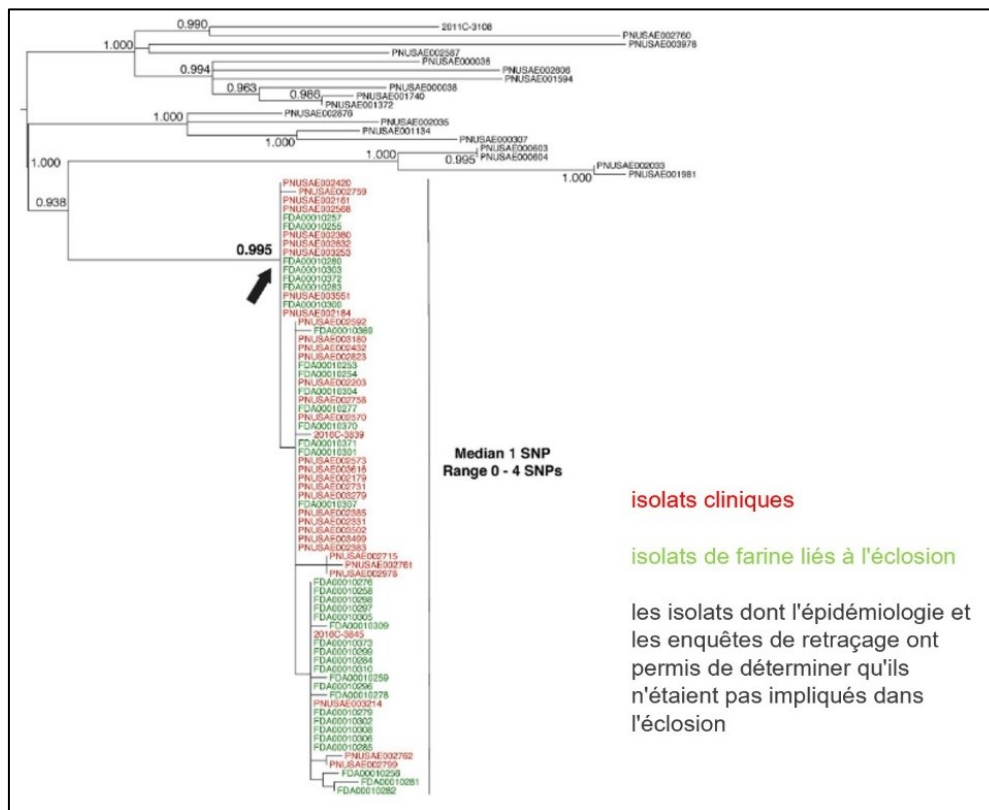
0.990
2011C-3108
PNUSAE002760
1.000
PNUSAE003978
PNUSAE002587
PNUSAE000036
0.994
PNUSAE002806
PNUSAE001594
PNUSAE000038
0.963
0.986
PNUSAE001740
PNUSAE001372
1.000
PNUSAE002876
PNUSAE002035
PNUSAE001134
1.000
PNUSAE000007
1.000
PNUSAE000603
0.995
PNUSAE000604
1.000
PNUSAE002033
1.000
PNUSAE001981
0.938
0.995
PNUSAE002420
PNUSAE002759
PNUSAE002161
PNUSAE002568
FDA00010257
FDA00010255
PNUSAE002380
PNUSAE002632
PNUSAE003253
FDA00010280
FDA00010303
FDA00010372
FDA00010283
PNUSAE003551
FDA00010300
PNUSAE002184
PNUSAE002592
FDA00010369
PNUSAE003180
PNUSAE002432
PNUSAE002823
FDA00010253
FDA00010254
PNUSAE002203
FDA00010304
PNUSAE002758
FDA00010277
PNUSAE002570
FDA00010370
2016C-3939
FDA00010371
FDA00010301
PNUSAE002573
PNUSAE003615
PNUSAE002179
PNUSAE002731
PNUSAE003279
FDA00010307
PNUSAE002385
PNUSAE002331
PNUSAE003502
PNUSAE003499
PNUSAE002383
PNUSAE002715
PNUSAE002761
PNUSAE002978
FDA00010276
FDA00010258
FDA00010298
FDA00010297
FDA00010305
FDA00010309
2016C-3845
FDA00010373
FDA00010299
FDA00010284
FDA00010310
FDA00010259
FDA00010296
FDA00010278
PNUSAE003214
FDA00010279
FDA00010302
FDA00010308
FDA00010306
FDA00010285
PNUSAE002762
PNUSAE002799
FDA00010256
FDA00010281
FDA00010282

Median 1 SNP
Range 0 - 4 SNPs

isolats cliniques

isolats de farine liés à l'éclosion

les isolats dont l'épidémiologie et les enquêtes de retraçage ont permis de déterminer qu'ils n'étaient pas impliqués dans l'éclosion